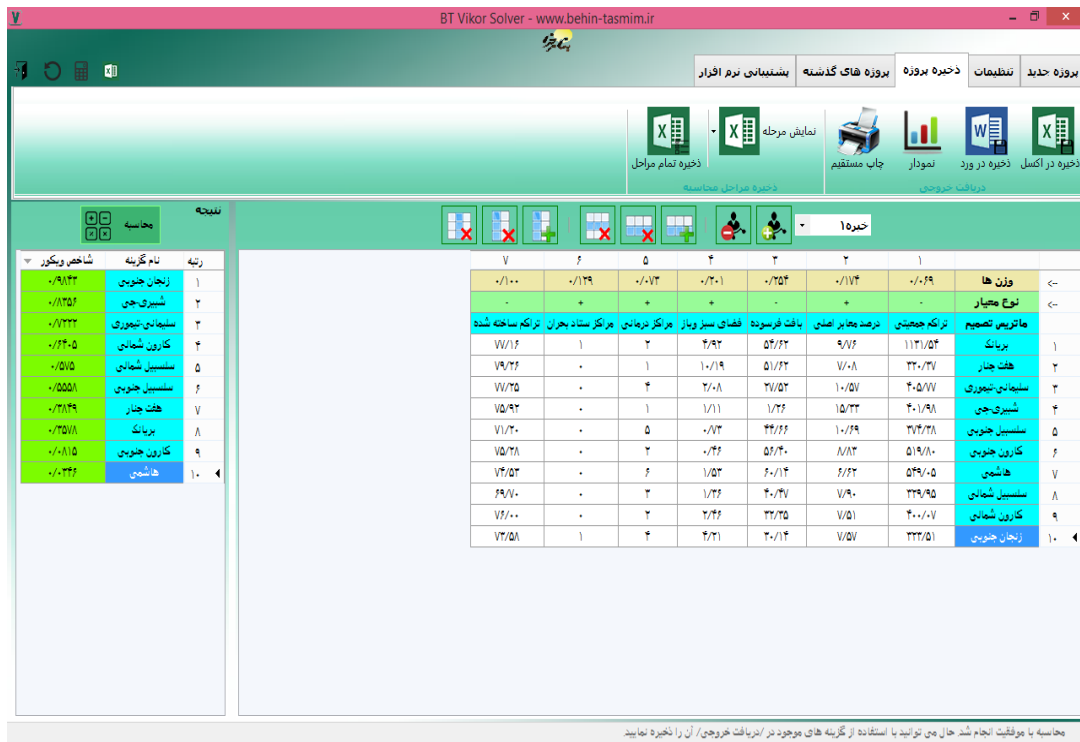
BT Vikor Solver - www.behin-tasmim.ir

پروژه جدید | تنظیمات | ذخیره پروژه | پروژه های گذشته | پشتیبانی نرم افزار

ذخیره در اکسل | ذخیره در ورد | نمودار | چاپ مستقیم
دریافت خروجی

نمایش مرحله | ذخیره تمام مراحل
ذخیره مراحل محاسبه

خبره۱

نتیجه
محاسبه

| رتبه | نام گزینه | شاخص ویکور |
|---|---|---|
| ۱ | زنجان جنوبی | ۰/۹۸۴۳ |
| ۲ | شیبری-جی | ۰/۸۳۵۶ |
| ۳ | سلیمانی-تیموری | ۰/۷۲۲۲ |
| ۴ | کارون شمالی | ۰/۶۴۰۵ |
| ۵ | سلسبیل شمالی | ۰/۵۷۵ |
| ۶ | سلسبیل جنوبی | ۰/۵۵۵۸ |
| ۷ | هفت چنار | ۰/۳۸۴۹ |
| ۸ | بریانک | ۰/۳۵۷۸ |
| ۹ | کارون جنوبی | ۰/۰۸۱۵ |
| ۱۰ | هاشمی | ۰/۰۳۴۶ |

| | | ۱ | ۲ | ۳ | ۴ | ۵ | ۶ | ۷ |
|---|---|---|---|---|---|---|---|---|
| <- | وزن ها | ۰/۰۶۹ | ۰/۱۷۴ | ۰/۲۵۴ | ۰/۲۰۱ | ۰/۰۷۳ | ۰/۱۲۹ | ۰/۱۰۰ |
| <- | نوع معیار | - | + | - | + | + | + | - |
| | ماتریس تصمیم | تراکم جمعیتی | درصد معابر اصلی | بافت فرسوده | فضای سبز وباز | مراکز درمانی | مراکز ستاد بحران | تراکم ساخته شده |
| ۱ | بریانک | ۱۱۳۱/۵۴ | ۹/۷۶ | ۵۴/۶۲ | ۴/۹۲ | ۲ | ۱ | ۷۷/۱۶ |
| ۲ | هفت چنار | ۳۲۰/۳۷ | ۷/۰۸ | ۵۱/۶۲ | ۱۰/۱۹ | ۱ | ۰ | ۷۹/۲۶ |
| ۳ | سلیمانی-تیموری | ۴۰۵/۷۷ | ۱۰/۵۷ | ۲۷/۵۲ | ۲/۰۸ | ۴ | ۰ | ۷۹/۷۵ |
| ۴ | شیبری-جی | ۴۰۱/۹۸ | ۱۵/۳۳ | ۱/۲۶ | ۱/۱۱ | ۱ | ۰ | ۷۵/۹۲ |
| ۵ | سلسبیل جنوبی | ۳۷۴/۳۸ | ۱۰/۶۹ | ۴۴/۶۶ | ۰/۷۳ | ۵ | ۰ | ۷۱/۲۰ |
| ۶ | کارون جنوبی | ۵۱۹/۸۰ | ۸/۸۳ | ۵۴/۴۰ | ۰/۴۶ | ۲ | ۰ | ۷۵/۲۸ |
| ۷ | هاشمی | ۵۴۹/۰۵ | ۶/۶۲ | ۶۰/۱۴ | ۱/۵۳ | ۶ | ۰ | ۷۴/۵۳ |
| ۸ | سلسبیل شمالی | ۳۳۹/۹۵ | ۷/۹۰ | ۴۰/۴۷ | ۱/۳۶ | ۳ | ۰ | ۶۹/۷۰ |
| ۹ | کارون شمالی | ۴۰۰/۰۷ | ۷/۵۱ | ۳۲/۲۵ | ۲/۴۶ | ۲ | ۰ | ۷۶/۰۰ |
| ۱۰ | زنجان جنوبی | ۳۲۳/۵۱ | ۷/۵۷ | ۳۰/۱۴ | ۴/۲۱ | ۴ | ۱ | ۷۳/۵۸ |

محاسبه با موفقیت انجام شد حال می توانید با استفاده از گزینه های موجود در /دریافت خروجی/ آن را ذخیره نمایید